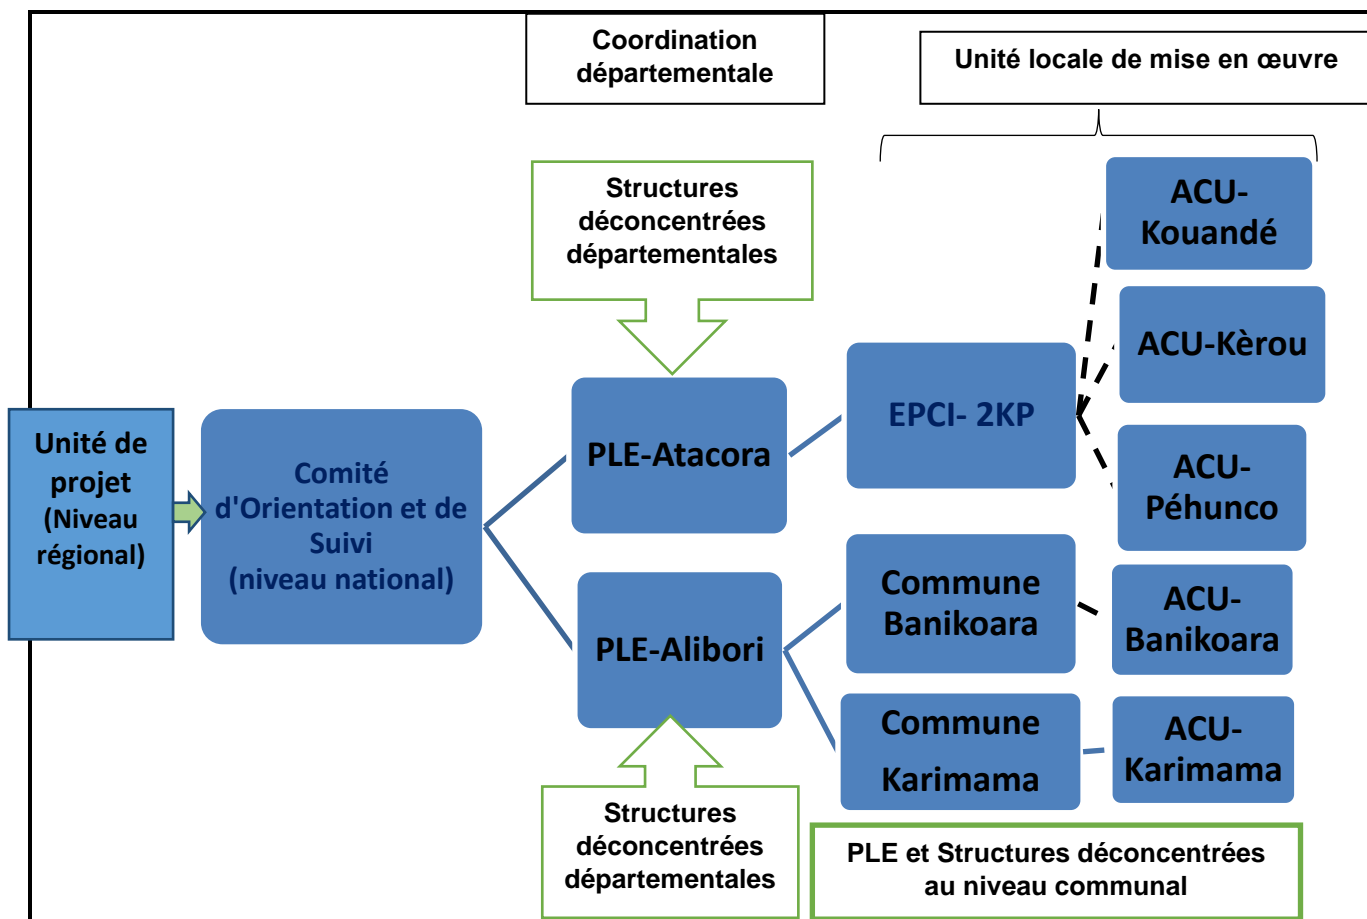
Coordination départementale

Unité locale de mise en œuvre

Structures déconcentrées départementales

ACU-Kouandé

ACU-Kèrou

Unité de projet (Niveau régional)

Comité d'Orientation et de Suivi (niveau national)

PLE-Atacora

EPCI- 2KP

ACU-Péhunco

PLE-Alibori

Commune Banikoara

ACU-Banikoara

Commune Karimama

ACU-Karimama

Structures déconcentrées départementales

PLE et Structures déconcentrées au niveau communal